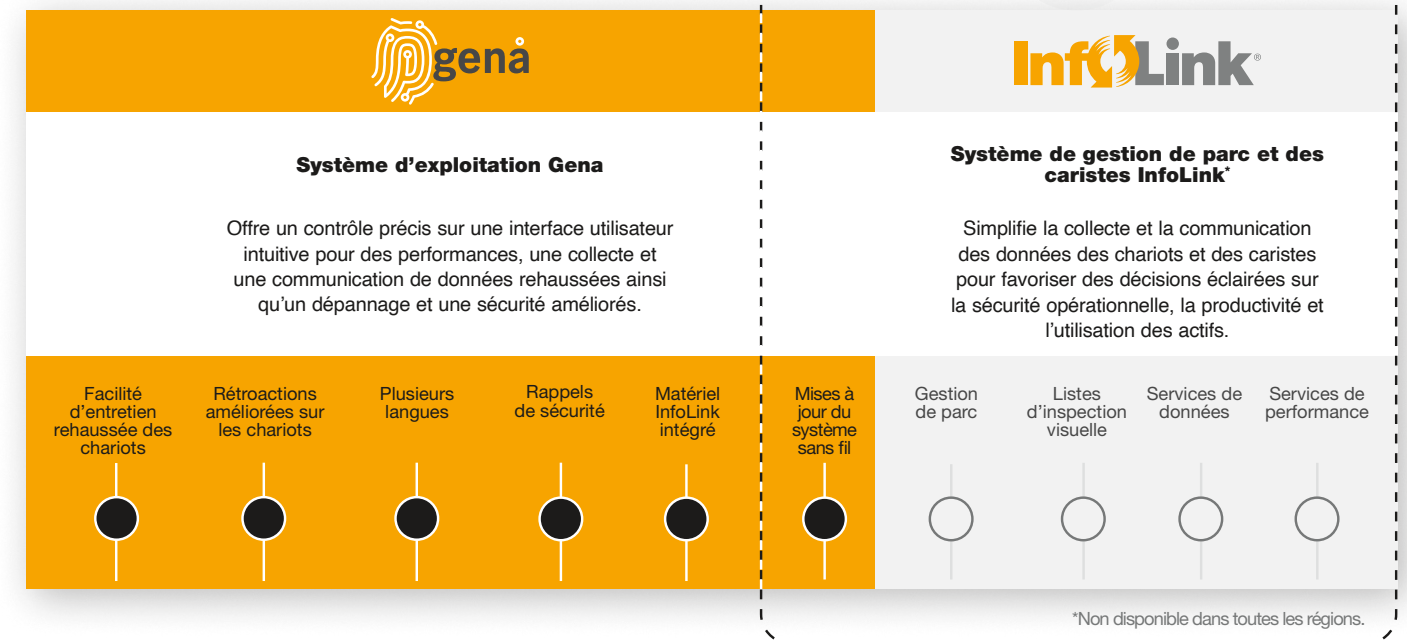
genå

InfoLink®

Système d'exploitation Gena

Offre un contrôle précis sur une interface utilisateur intuitive pour des performances, une collecte et une communication de données rehaussées ainsi qu'un dépannage et une sécurité améliorés.

Système de gestion de parc et des caristes InfoLink*

Simplifie la collecte et la communication des données des chariots et des caristes pour favoriser des décisions éclairées sur la sécurité opérationnelle, la productivité et l'utilisation des actifs.

Facilité d'entretien rehaussée des chariots

Rétroactions améliorées sur les chariots

Plusieurs langues

Rappels de sécurité

Matériel InfoLink intégré

Mises à jour du système sans fil

Gestion de parc

Listes d'inspection visuelle

Services de données

Services de performance

*Non disponible dans toutes les régions.